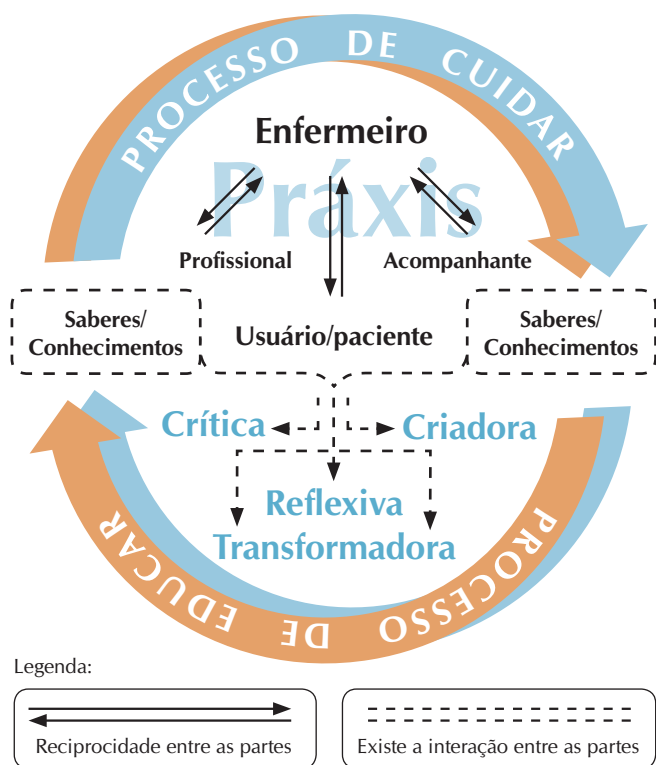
PROCESSO DE CUIDAR

Enfermeiro

Práxis

Profissional

Acompanhante

Saberes/ Conhecimentos

Usuário/paciente

Saberes/ Conhecimentos

Crítica

Criadora

Reflexiva

Transformadora

PROCESSO DE EDUCAR

Legenda:

Reciprocidade entre as partes

Existe a interação entre as partes